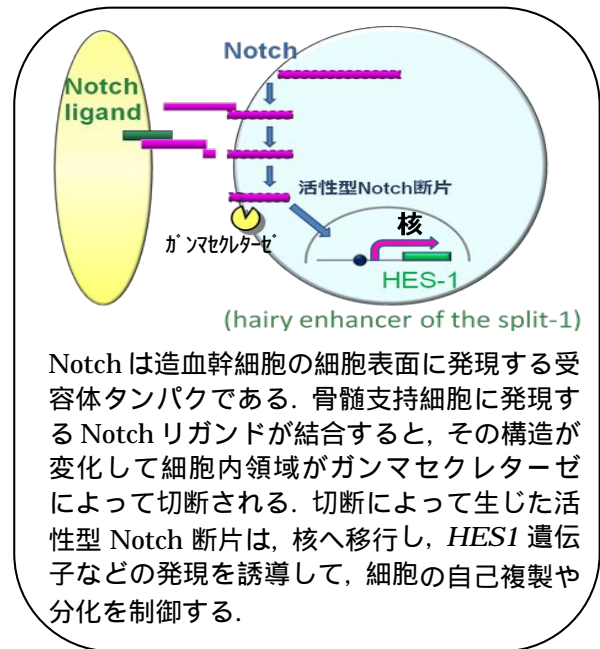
Notch

Notch ligand

活性型Notch断片

ｶﾞﾝﾏｾｸﾚﾀｰｾﾞ

核

HES-1

(hairy enhancer of the split-1)

Notch は造血幹細胞の細胞表面に発現する受容体タンパクである．骨髄支持細胞に発現する Notch リガンドが結合すると，その構造が変化して細胞内領域がガンマセクレターゼによって切断される．切断によって生じた活性型 Notch 断片は，核へ移行し，*HES1* 遺伝子などの発現を誘導して，細胞の自己複製や分化を制御する．